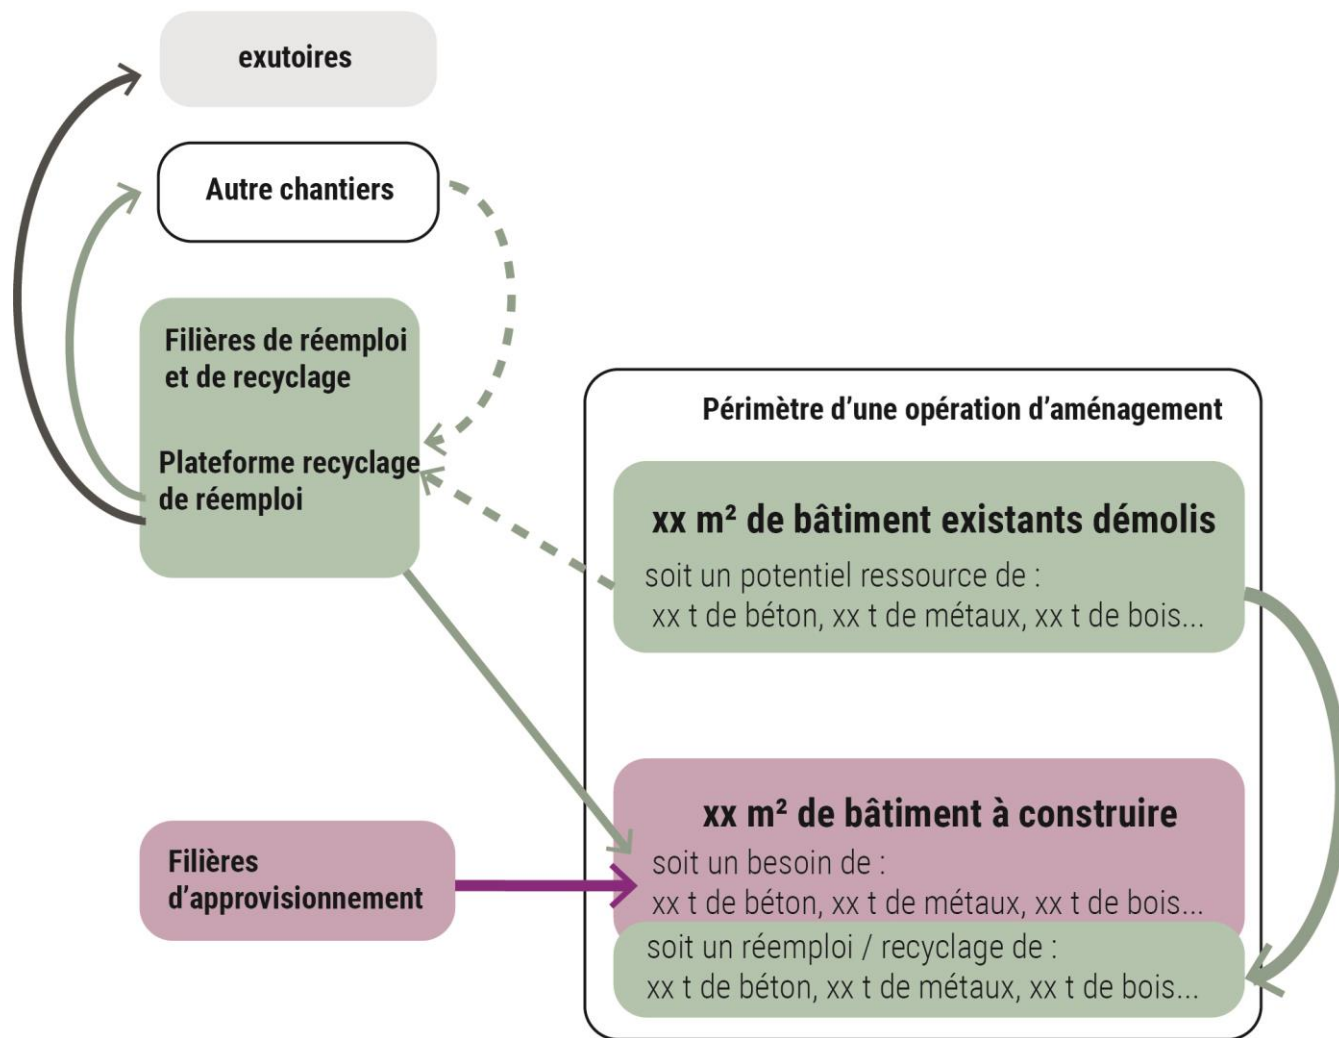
exutoires

Autre chantiers

Filières de réemploi et de recyclage

Plateforme recyclage de réemploi

Filières d'approvisionnement

Périmètre d'une opération d'aménagement

xx m² de bâtiment existants démolis

soit un potentiel ressource de :
xx t de béton, xx t de métaux, xx t de bois...

xx m² de bâtiment à construire

soit un besoin de :
xx t de béton, xx t de métaux, xx t de bois...

soit un réemploi / recyclage de :
xx t de béton, xx t de métaux, xx t de bois...